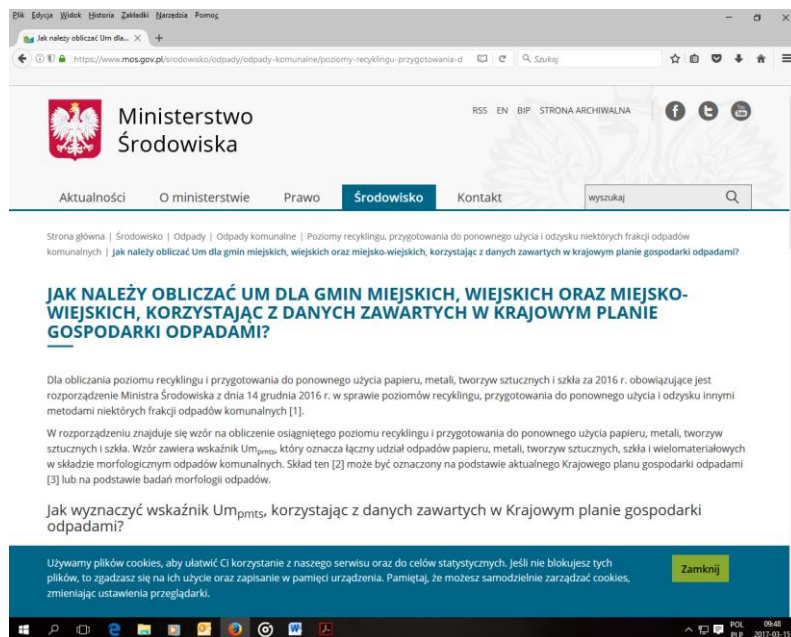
Plik Edycja Widok Historia Zakładki Narzędzia Pomoc

Jak należy obliczać Um dla... ×

https://www.mos.gov.pl/srodowisko/odpady/odpady-komunalne/poziomy-recyklingu-przygotowania-d

Szukaj

Ministerstwo Środowiska

RSS EN BIP STRONA ARCHIWALNA

Aktualności O ministerstwie Prawo Środowisko Kontakt

wyszukaj

Strona główna | Środowisko | Odpady | Odpady komunalne | Poziomy recyklingu, przygotowania do ponownego użycia i odzysku niektórych frakcji odpadów komunalnych | Jak należy obliczać Um dla gmin miejskich, wiejskich oraz miejsko-wiejskich, korzystając z danych zawartych w krajowym planie gospodarki odpadami?

JAK NALEŻY OBLICZAĆ UM DLA GMIN MIEJSKICH, WIEJSKICH ORAZ MIEJSKO-WIEJSKICH, KORZYSTAJĄC Z DANYCH ZAWARTYCH W KRAJOWYM PLANIE GOSPODARKI ODPADAMI?

Dla obliczania poziomu recyklingu i przygotowania do ponownego użycia papieru, metali, tworzyw sztucznych i szkła za 2016 r. obowiązujące jest rozporządzenie Ministra Środowiska z dnia 14 grudnia 2016 r. w sprawie poziomów recyklingu, przygotowania do ponownego użycia i odzysku innymi metodami niektórych frakcji odpadów komunalnych [1].

W rozporządzeniu znajduje się wzór na obliczenie osiągniętego poziomu recyklingu i przygotowania do ponownego użycia papieru, metali, tworzyw sztucznych i szkła. Wzór zawiera wskaźnik Um$_{pmts}$, który oznacza łączny udział odpadów papieru, metali, tworzyw sztucznych, szkła i wielomateriałowych w składzie morfologicznym odpadów komunalnych. Skład ten [2] może być oznaczony na podstawie aktualnego Krajowego planu gospodarki odpadami [3] lub na podstawie badań morfologii odpadów.

Jak wyznaczyć wskaźnik Um$_{pmts}$, korzystając z danych zawartych w Krajowym planie gospodarki odpadami?

Używamy plików cookies, aby ułatwić Ci korzystanie z naszego serwisu oraz do celów statystycznych. Jeśli nie blokujesz tych plików, to zgadzasz się na ich użycie oraz zapisanie w pamięci urządzenia. Pamiętaj, że możesz samodzielnie zarządzać cookies, zmieniając ustawienia przeglądarki.

Zamknij

POL PLP 09:48 2017-03-15